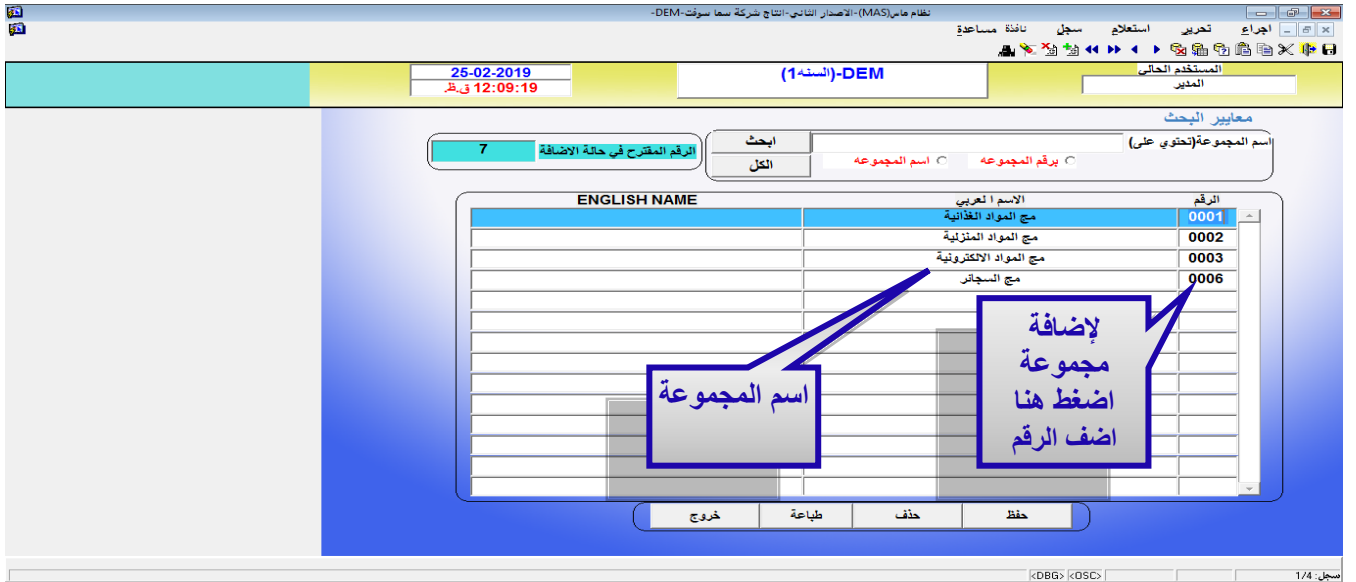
نظام ماس(MAS)-الاصدار الثاني-انتاج شركة سما سوفت-DEM-

اجراء تحرير استعلام سجل نافذة مساعدة

المستخدم الحالي
المدير

DEM-(السنه1)

25-02-2019
12:09:19 ق.ظ

معايير البحث

اسم المجموعة(تحتوي على)
ابحث
الكل
برقم المجموعة
اسم المجموعة

الرقم المقترح في حالة الاضافة 7

| الرقم | الاسم ا لعربي | ENGLISH NAME |
|---|---|---|
| 0001 | مج المواد الغذائية | |
| 0002 | مج المواد المنزلية | |
| 0003 | مج المواد الالكترونية | |
| 0006 | مج السجائر | |

اسم المجموعة

لإضافة مجموعة اضغط هنا اضف الرقم

حفظ
حذف
طباعة
خروج

سجل: 1/4
<DBG> <OSC>